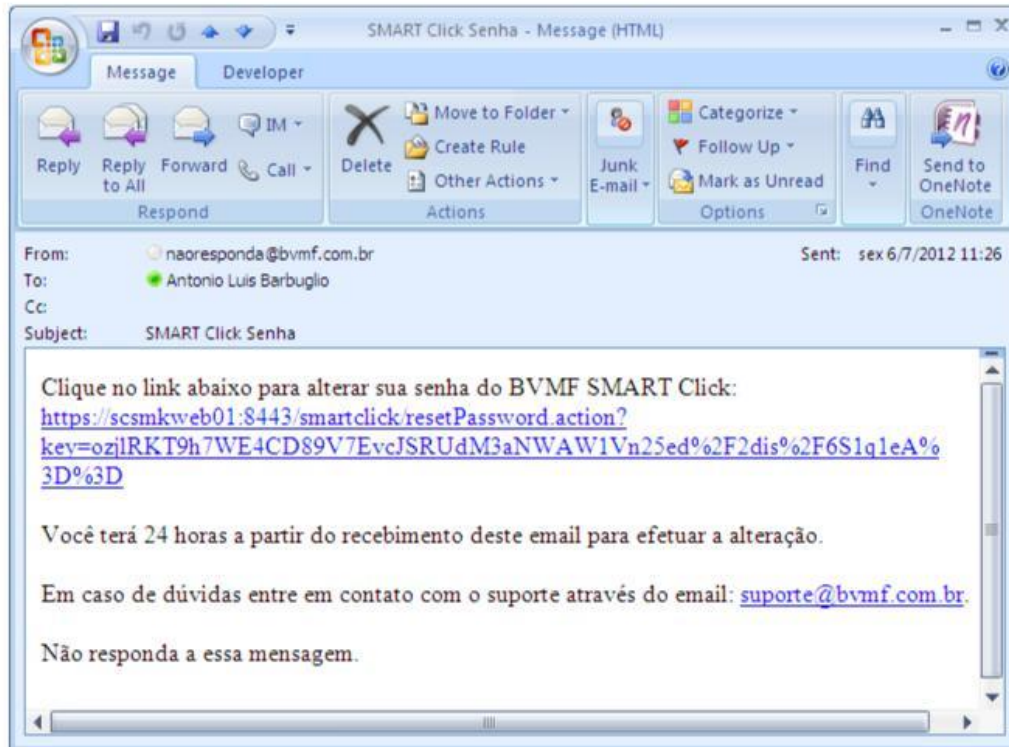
SMART Click Senha - Message (HTML)

Message Developer

Reply
Reply to All
Forward
IM
Call
Respond

Delete
Move to Folder
Create Rule
Other Actions
Actions

Junk E-mail

Categorize
Follow Up
Mark as Unread
Options

Find

Send to OneNote
OneNote

From: naoresponda@bvmf.com.br
Sent: sex 6/7/2012 11:26
To: Antonio Luis Barbuglio
Cc:
Subject: SMART Click Senha

Clique no link abaixo para alterar sua senha do BVMF SMART Click: https://scsmkweb01:8443/smartclick/resetPassword.action?key=ozjlRKT9h7WE4CD89V7EvcJSRUdM3aNWAW1Vn25ed%2F2dis%2F6S1q1eA%3D%3D

Você terá 24 horas a partir do recebimento deste email para efetuar a alteração.

Em caso de dúvidas entre em contato com o suporte através do email: suporte@bvmf.com.br.

Não responda a essa mensagem.